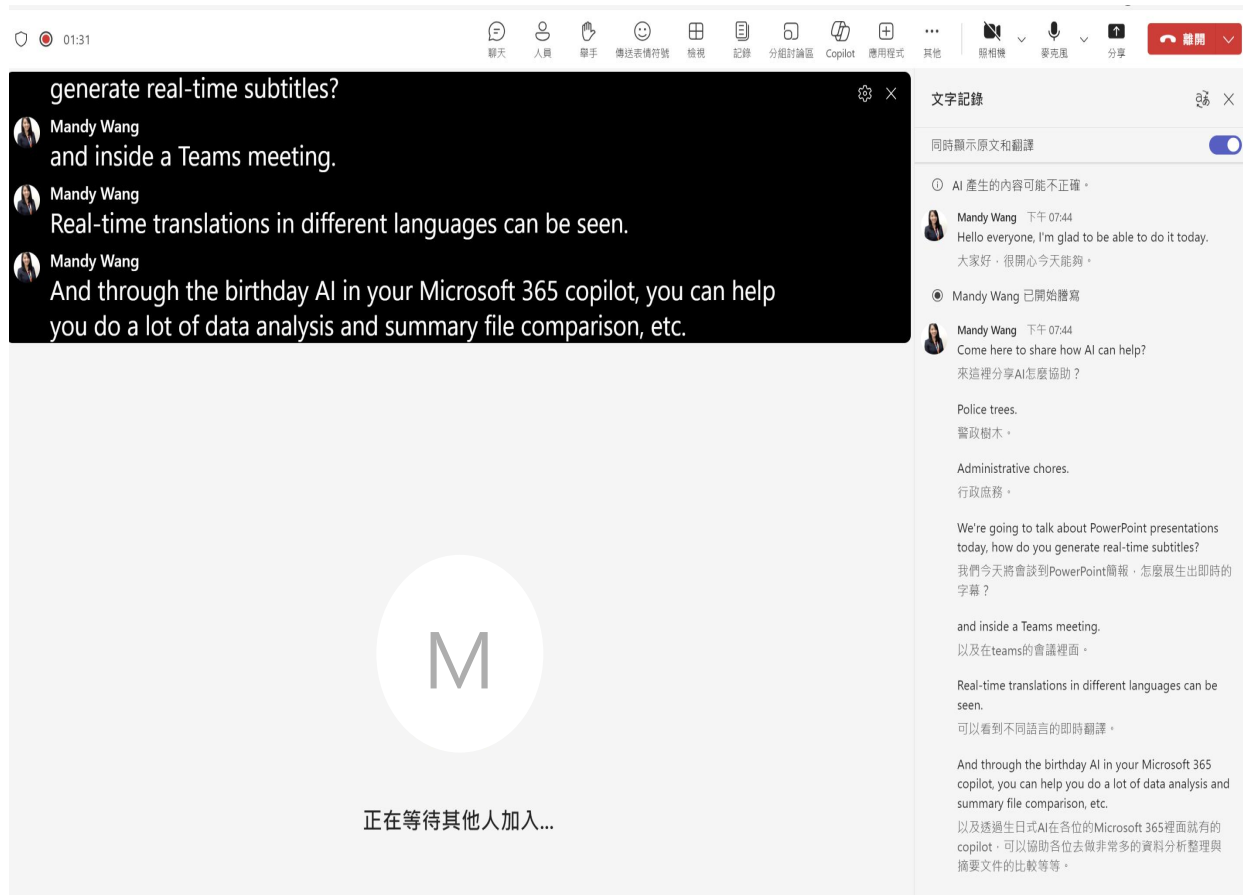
01:31

聊天 人員 舉手 傳送表情符號 檢視 記錄 分組討論區 Copilot 應用程式 其他 照相機 麥克風 分享 離開

generate real-time subtitles?

Mandy Wang
and inside a Teams meeting.

Mandy Wang
Real-time translations in different languages can be seen.

Mandy Wang
And through the birthday AI in your Microsoft 365 copilot, you can help you do a lot of data analysis and summary file comparison, etc.

M

正在等待其他人加入...

文字記錄

同時顯示原文和翻譯

AI 產生的內容可能不正確。

Mandy Wang 下午 07:44
Hello everyone, I'm glad to be able to do it today.
大家好，很開心今天能夠。

Mandy Wang 已開始謄寫

Mandy Wang 下午 07:44
Come here to share how AI can help?
來這裡分享AI怎麼協助？

Police trees.
警政樹木。

Administrative chores.
行政庶務。

We're going to talk about PowerPoint presentations today, how do you generate real-time subtitles?
我們今天將會談到PowerPoint簡報，怎麼展生出即時的字幕？

and inside a Teams meeting.
以及在teams的會議裡面。

Real-time translations in different languages can be seen.
可以看到不同語言的即時翻譯。

And through the birthday AI in your Microsoft 365 copilot, you can help you do a lot of data analysis and summary file comparison, etc.
以及透過生日式AI在各位的Microsoft 365裡面就有的copilot，可以協助各位去做非常多的資料分析整理與摘要文件的比較等等。